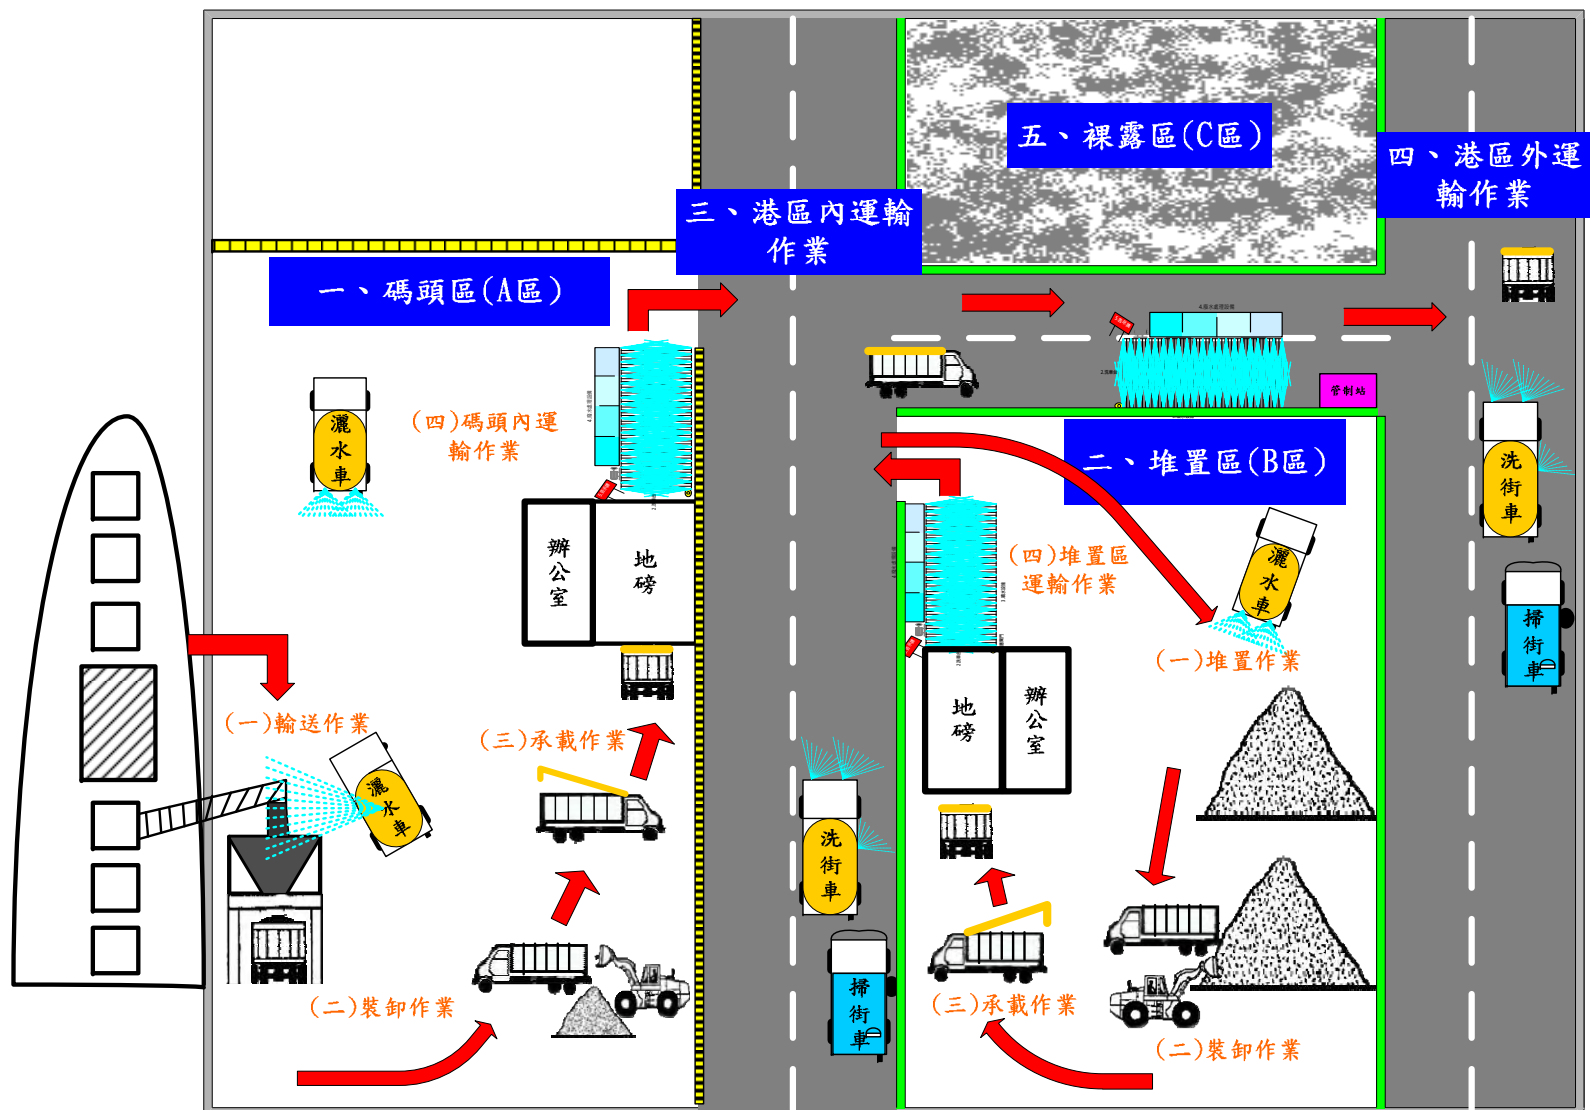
五、裸露區(C區)

三、港區內運輸作業

四、港區外運輸作業

一、碼頭區(A區)

管制站

灑水車

(四)碼頭內運輸作業

二、堆置區(B區)

洗街車

辦公室

地磅

(四)堆置區運輸作業

灑水車

(一)堆置作業

掃街車

(一)輸送作業

灑水車

(三)承載作業

地磅

辦公室

洗街車

掃街車

(二)裝卸作業

(三)承載作業

(二)裝卸作業